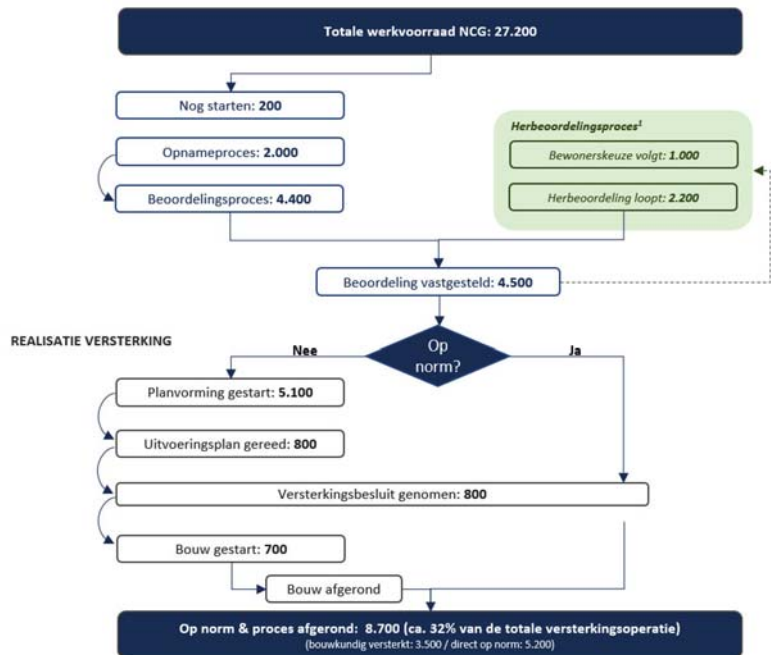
Totale werkvoorraad NCG: 27.200

Nog starten: 200

Opnameproces: 2.000

Beoordelingsproces: 4.400

Herbeoordelingsproces$^1$

Bewonerskeuze volgt: 1.000

Herbeoordeling loopt: 2.200

Beoordeling vastgesteld: 4.500

REALISATIE VERSTERKING

Nee

Op norm?

Ja

Planvorming gestart: 5.100

Uitvoeringsplan gereed: 800

Versterkingsbesluit genomen: 800

Bouw gestart: 700

Bouw afgerond

Op norm & proces afgerond: 8.700 (ca. 32% van de totale versterkingsoperatie)
(bouwkundig versterkt: 3.500 / direct op norm: 5.200)